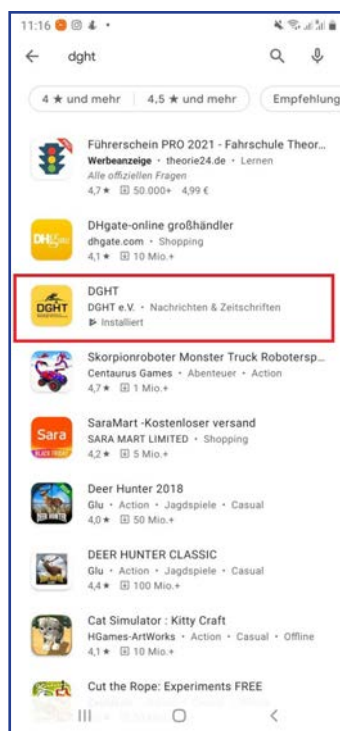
11:16

dght

4 ★ und mehr | 4,5 ★ und mehr | Empfehlung

Führerschein PRO 2021 - Fahrschule Theor...
Werbeanzeige • theorie24.de • Lernen
Alle offiziellen Fragen
4,7★ 50.000+ 4,99 €

DHgate-online großhändler
dhgate.com • Shopping
4,1★ 10 Mio.+

DGHT
DGHT e.V. • Nachrichten & Zeitschriften
Installiert

Skorpionroboter Monster Truck Robotersp...
Centaurus Games • Abenteuer • Action
4,7★ 1 Mio.+

SaraMart -Kostenloser versand
SARA MART LIMITED • Shopping
4,2★ 5 Mio.+

Deer Hunter 2018
Glu • Action • Jagdspiele • Casual
4,0★ 50 Mio.+

DEER HUNTER CLASSIC
Glu • Action • Jagdspiele • Casual
4,4★ 100 Mio.+

Cat Simulator : Kitty Craft
HGames-ArtWorks • Action • Casual • Offline
4,1★ 10 Mio.+

Cut the Rope: Experiments FREE